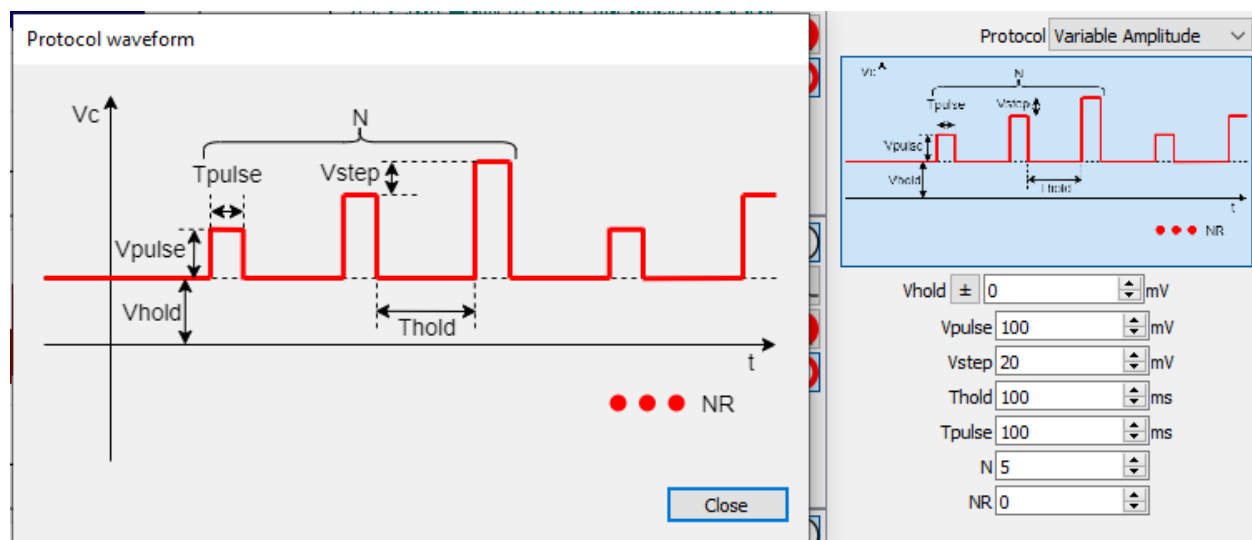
Protocol waveform

Vc

N

Tpulse

Vstep

Vpulse

Vhold

Thold

t

NR

Close

Protocol Variable Amplitude

Vc

N

Tpulse

Vstep

Vpulse

Vhold

Thold

t

NR

Vhold ± 0 mV

Vpulse 100 mV

Vstep 20 mV

Thold 100 ms

Tpulse 100 ms

N 5

NR 0